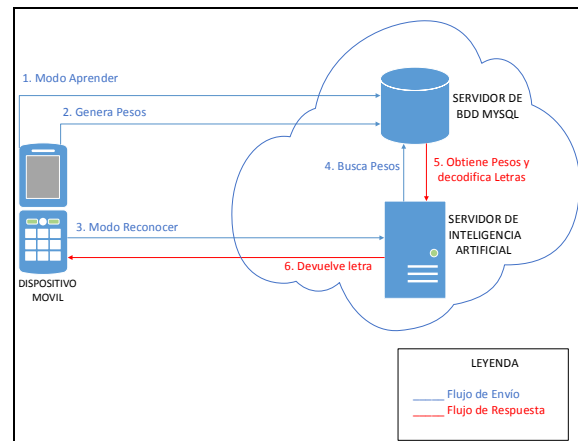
1. Modo Aprender

2. Genera Pesos

SERVIDOR DE BDD MYSQL

4. Busca Pesos

5. Obtiene Pesos y decodifica Letras

3. Modo Reconocer

SERVIDOR DE INTELIGENCIA ARTIFICIAL

6. Devuelve letra

DISPOSITIVO MOVIL

LEYENDA

_____ Flujo de Envío
_____ Flujo de Respuesta